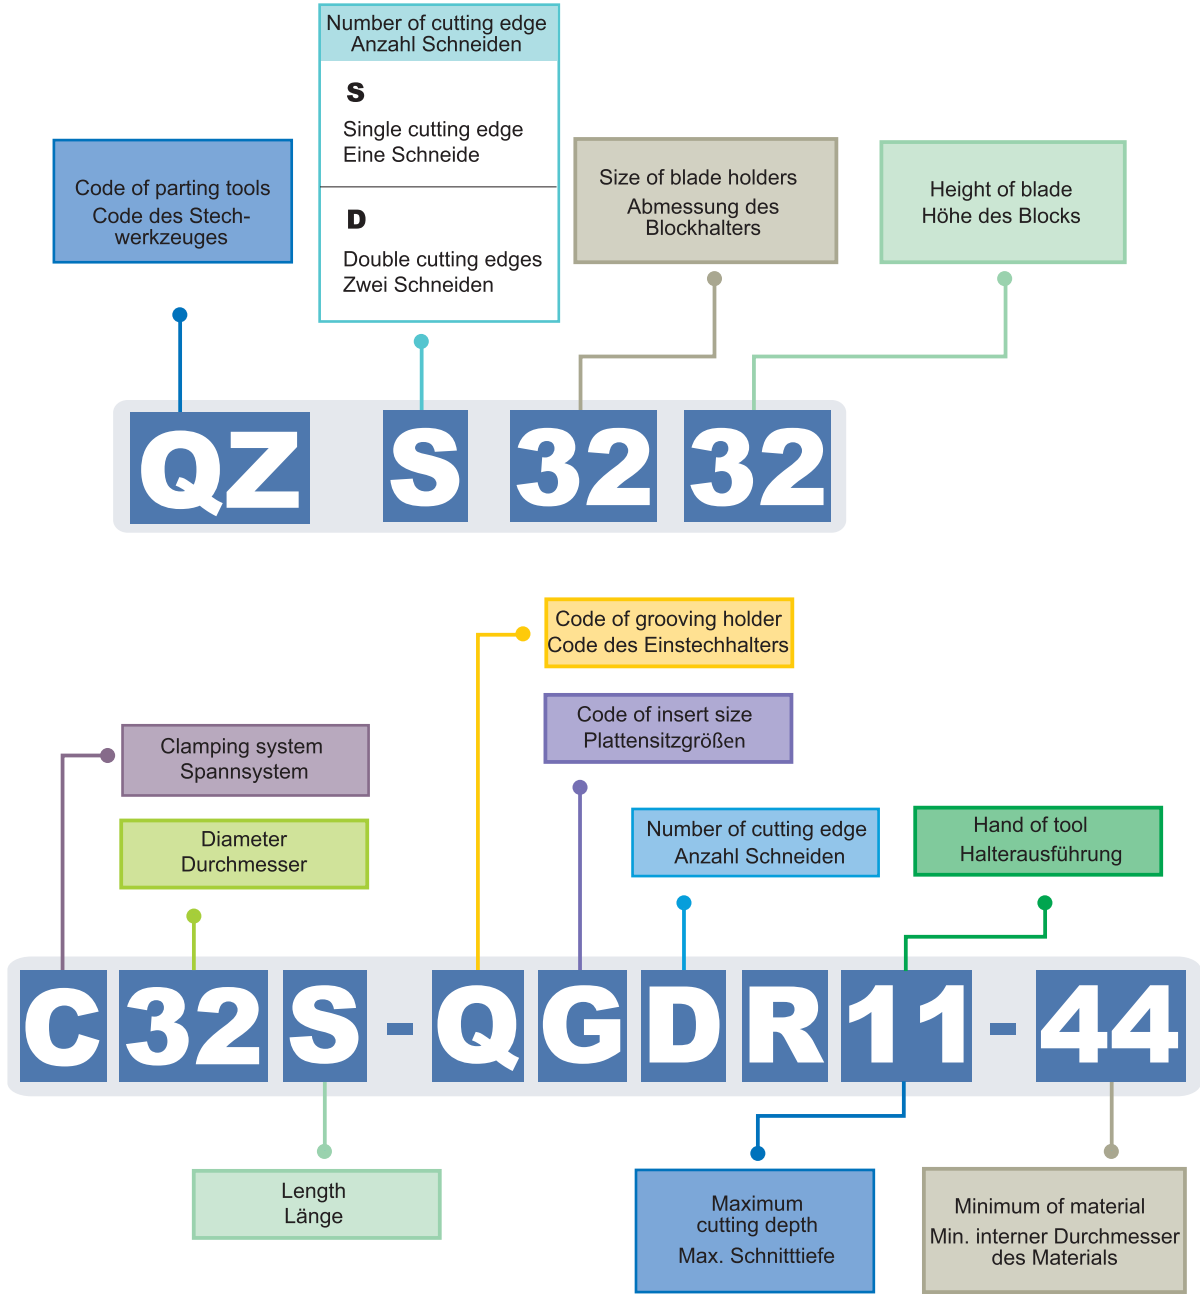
Number of cutting edge
Anzahl Schneiden

S
Single cutting edge
Eine Schneide

D
Double cutting edges
Zwei Schneiden

Code of parting tools
Code des Stechwerkzeuges

Size of blade holders
Abmessung des Blockhalters

Height of blade
Höhe des Blocks

QZ S 32 32

Code of grooving holder
Code des Einstechhalters

Code of insert size
Plattensitzgrößen

Clamping system
Spannsystem

Diameter
Durchmesser

Number of cutting edge
Anzahl Schneiden

Hand of tool
Halterausführung

C 32 S - Q G D R 11 - 44

Length
Länge

Maximum cutting depth
Max. Schnitttiefe

Minimum of material
Min. interner Durchmesser des Materials